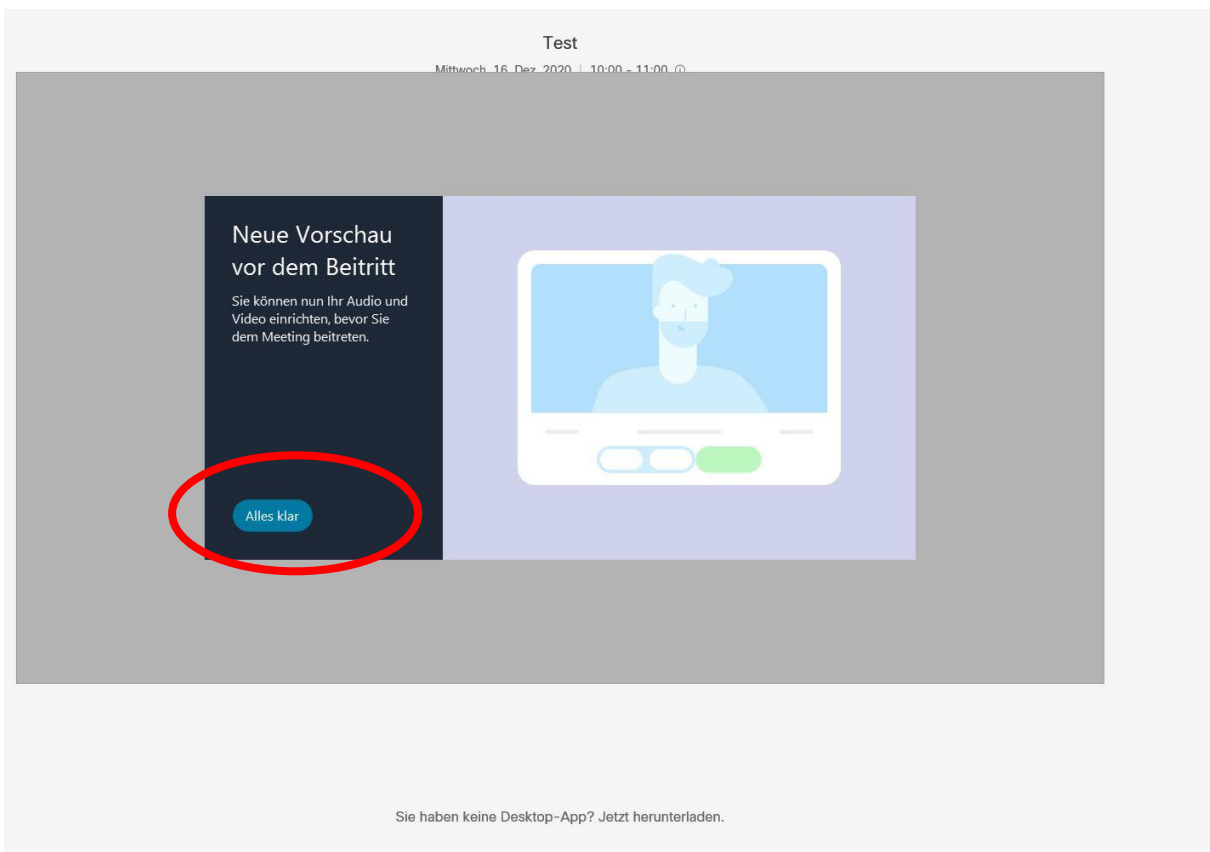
Test

Mittwoch, 16. Dez. 2020 | 10:00 - 11:00

Neue Vorschau vor dem Beitritt

Sie können nun Ihr Audio und Video einrichten, bevor Sie dem Meeting beitreten.

Alles klar

Sie haben keine Desktop-App? Jetzt herunterladen.